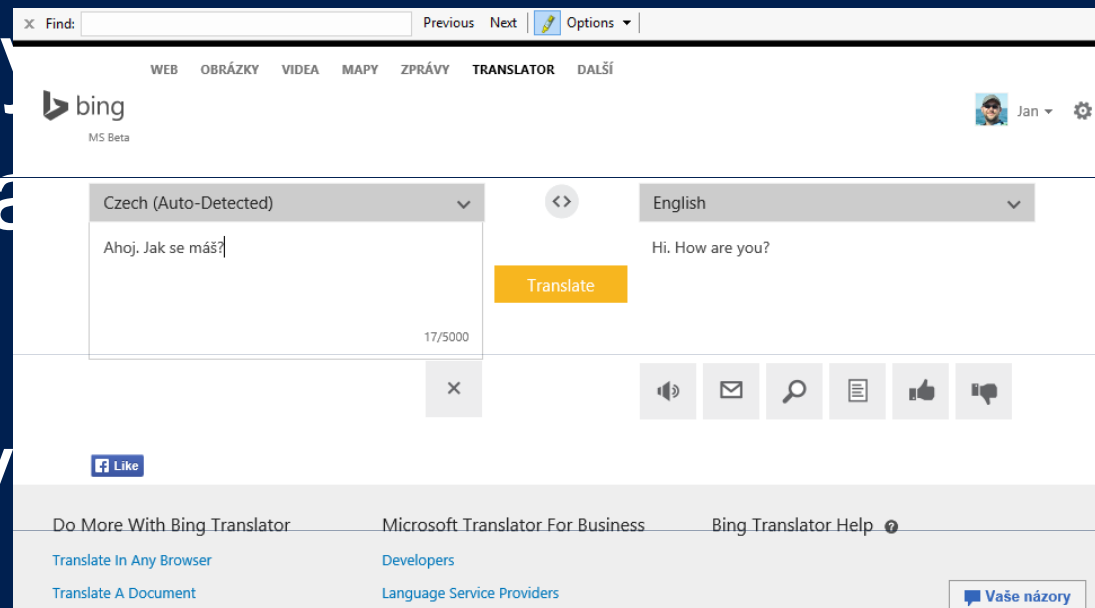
× Find: Previous Next Options

WEB OBRÁZKY VIDEA MAPY ZPRÁVY TRANSLATOR DALŠÍ

bing
MS Beta

Jan

Czech (Auto-Detected)

English

Ahoj. Jak se máš?

Hi. How are you?

Translate

17/5000

×

Like

Do More With Bing Translator
Translate In Any Browser
Translate A Document

Microsoft Translator For Business
Developers
Language Service Providers

Bing Translator Help

Vaše názory